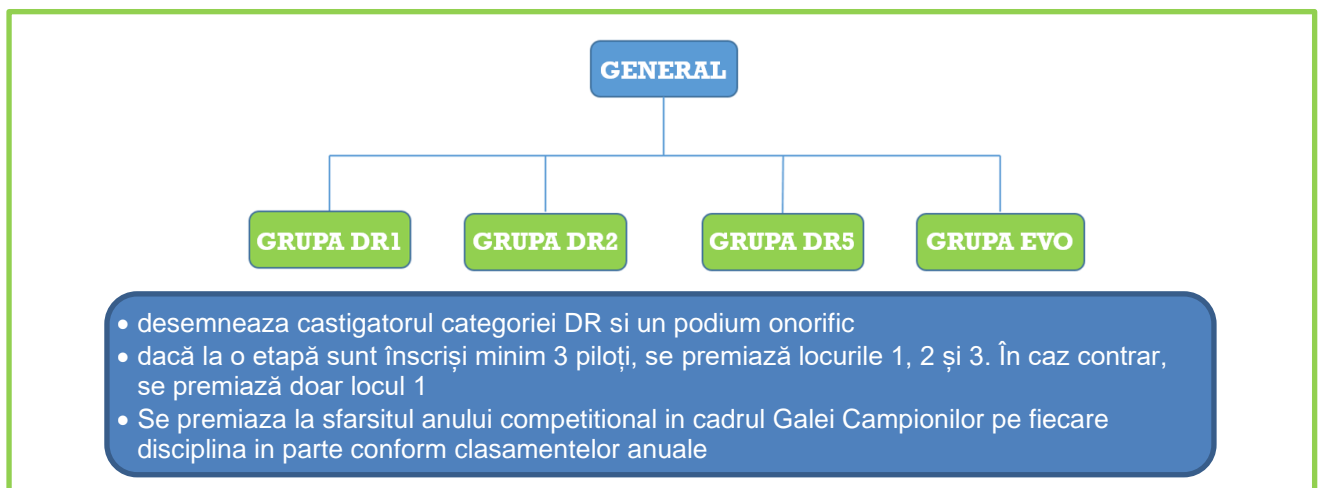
GENERAL

GRUPA DR1

GRUPA DR2

GRUPA DR5

GRUPA EVO

- desemneaza castigatorul categoriei DR si un podium onorific
- dacă la o etapă sunt înscriși minim 3 piloți, se premiază locurile 1, 2 și 3. În caz contrar, se premiază doar locul 1
- Se premiaza la sfarsitul anului competitional in cadrul Galei Campionilor pe fiecare disciplina in parte conform clasamentelor anuale